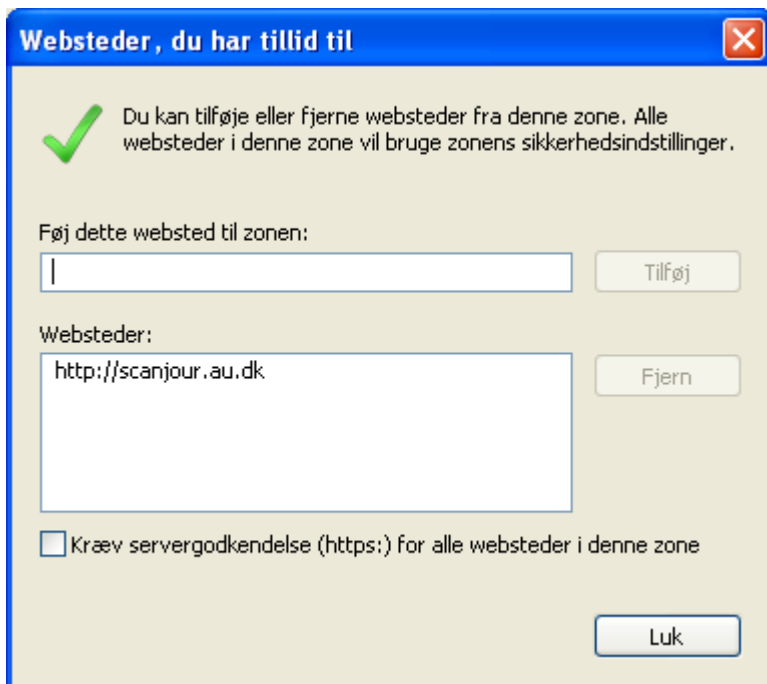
Websteder, du har tillid til

Du kan tilføje eller fjerne websteder fra denne zone. Alle websteder i denne zone vil bruge zonens sikkerhedsindstillinger.

Føj dette websted til zonen:

Tilføj

Websteder:

http://scanjour.au.dk

Fjern

Kræv servergodkendelse (https:) for alle websteder i denne zone

Luk